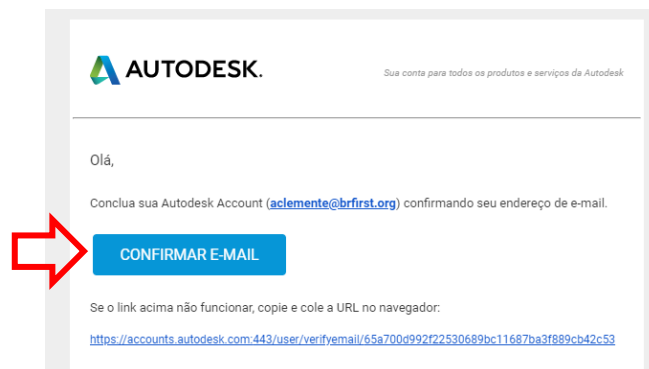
AUTODESK.

Sua conta para todos os produtos e serviços da Autodesk

Olá,

Conclua sua Autodesk Account (aclemente@brfirst.org) confirmando seu endereço de e-mail.

CONFIRMAR E-MAIL

Se o link acima não funcionar, copie e cole a URL no navegador:

https://accounts.autodesk.com:443/user/verifyemail/65a700d992f22530689bc11687ba3f889cb42c53